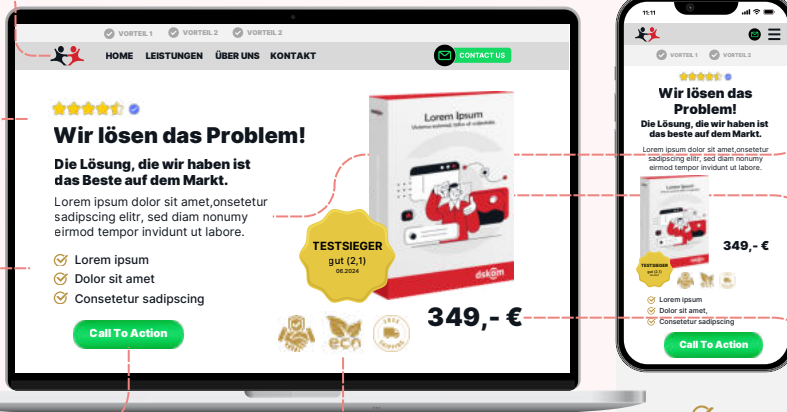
VORTEIL 1 VORTEIL 2 VORTEIL 2

HOME LEISTUNGEN ÜBER UNS KONTAKT

CONTACT US

Wir lösen das Problem!

Die Lösung, die wir haben ist das Beste auf dem Markt.

Lorem ipsum dolor sit amet,onsetetur sadipscing elitr, sed diam nonumy eirmod tempor invidunt ut labore.

Lorem ipsum

Dolor sit amet

Consetetur sadipscing

Call To Action

Lorem Ipsum

dskom

TESTSIEGER
gut (2,1)
06.2024

eco

349,- €

11:11

VORTEIL 1 VORTEIL 2

Wir lösen das Problem!

Die Lösung, die wir haben ist das Beste auf dem Markt.

Lorem ipsum dolor sit amet,onsetetur sadipscing elitr, sed diam nonumy eirmod tempor invidunt ut labore.

TESTSIEGER
gut (2,1)

349,- €

Lorem ipsum

Dolor sit amet,

Consetetur sadipscing

Call To Action